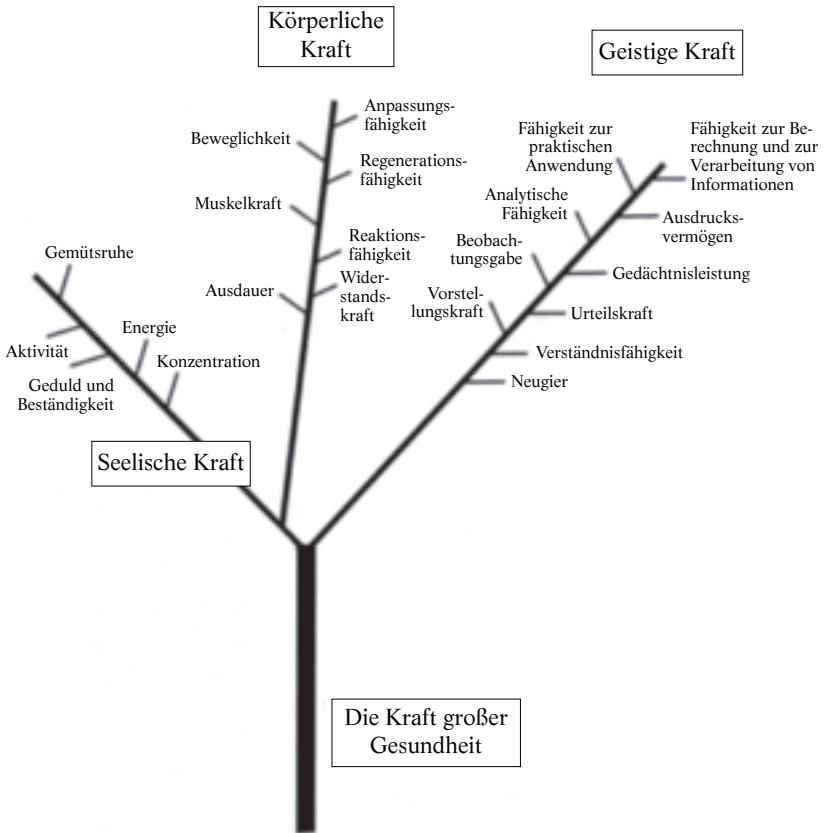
Körperliche Kraft

Geistige Kraft

Anpassungsfähigkeit

Beweglichkeit

Regenerationsfähigkeit

Muskelkraft

Reaktionsfähigkeit

Ausdauer

Widerstandskraft

Fähigkeit zur praktischen Anwendung

Fähigkeit zur Berechnung und zur Verarbeitung von Informationen

Analytische Fähigkeit

Ausdrucksvermögen

Beobachtungsgabe

Gedächtnisleistung

Vorstellungskraft

Urteilskraft

Verständnisfähigkeit

Neugier

Gemütsruhe

Energie

Aktivität

Konzentration

Geduld und Beständigkeit

Seelische Kraft

Die Kraft großer Gesundheit